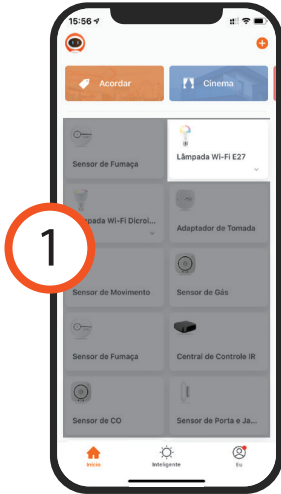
15:56

Acordar

Cinema

Sensor de Fumaça

Lâmpada Wi-Fi E27

1

Lâmpada Wi-Fi Dicroi...

Adaptador de Tomada

Sensor de Movimento

Sensor de Gás

Sensor de Fumaça

Central de Controle IR

Sensor de CO

Sensor de Porta e Ja...

Início

Inteligente

Eu